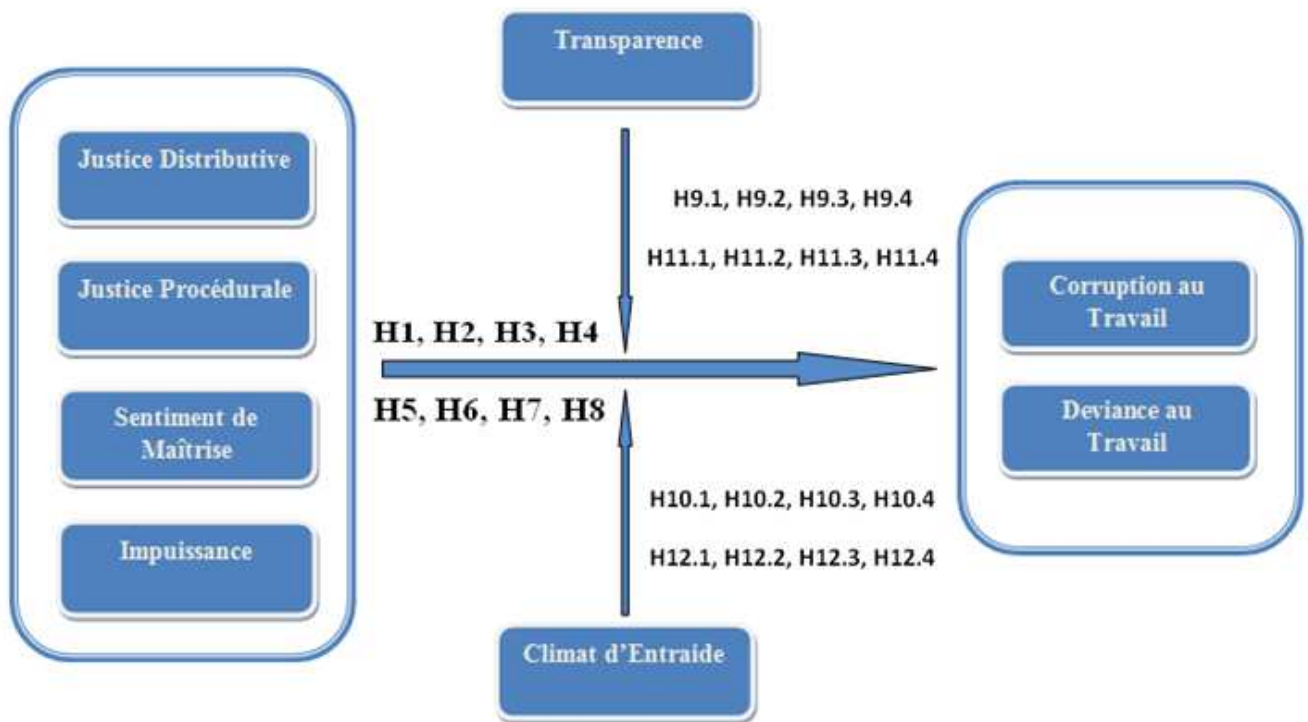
Transparence

Justice Distributive

Justice Procédurale

Sentiment de Maîtrise

Impuissance

H9.1, H9.2, H9.3, H9.4

H11.1, H11.2, H11.3, H11.4

H1, H2, H3, H4

H5, H6, H7, H8

H10.1, H10.2, H10.3, H10.4

H12.1, H12.2, H12.3, H12.4

Corruption au Travail

Deviance au Travail

Climat d'Entraide